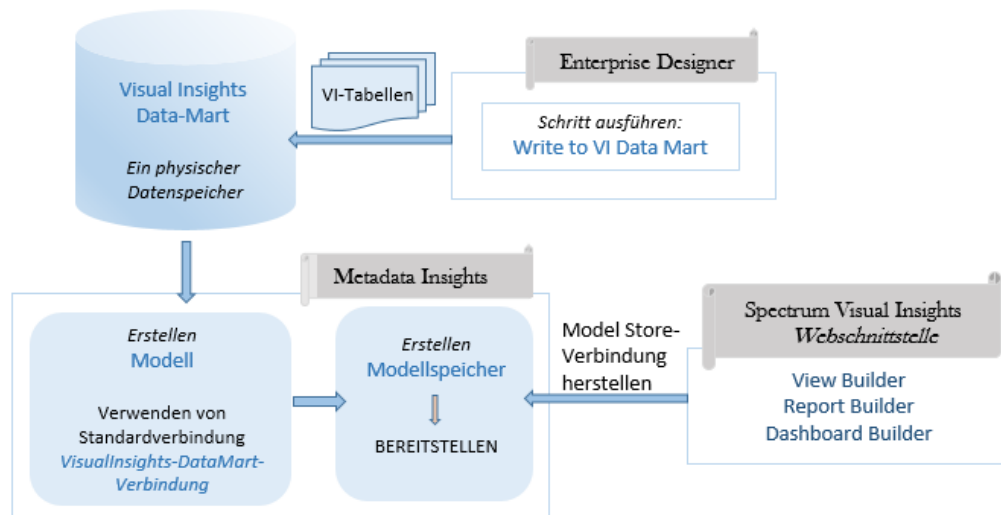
Visual Insights Data-Mart

Ein physischer Datenspeicher

VI-Tabellen

Enterprise Designer

Schritt ausführen:
Write to VI Data Mart

Metadata Insights

Erstellen
Modell

Verwenden von Standardverbindung
VisualInsights-DataMart-Verbindung

Erstellen
Modellspeicher

BEREITSTELLEN

Model Store-Verbindung herstellen

Spectrum Visual Insights
Webschnittstelle

View Builder
Report Builder
Dashboard Builder